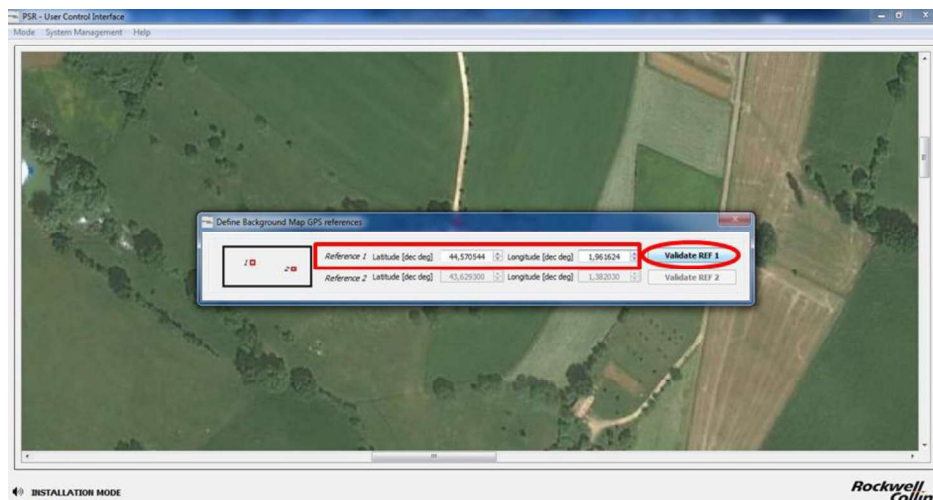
PSR - User Control Interface

Mode System Management Help

Define Background Map GPS references

1 2

Reference 1 Latitude [dec deg] 44,570544 Longitude [dec deg] 1,961624 Validate REF 1

Reference 2 Latitude [dec deg] 43,629300 Longitude [dec deg] 1,382030 Validate REF 2

INSTALLATION MODE

Rockwell Collin